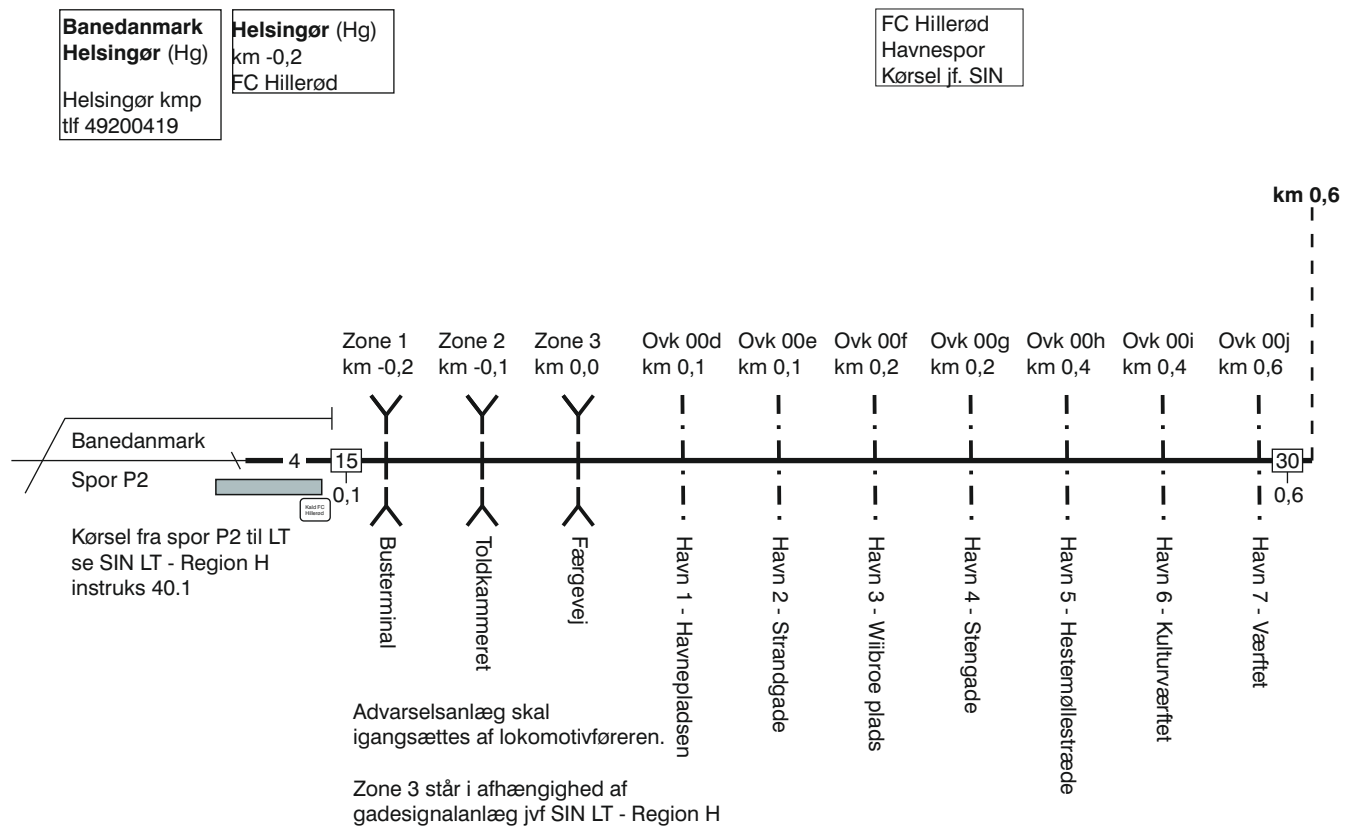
**Banedanmark Helsingør** (Hg)

Helsingør kmp
tlf 49200419

**Helsingør** (Hg)
km -0,2
FC Hillerød

FC Hillerød
Havnespor
Kørsel jf. SIN

**km 0,6**

| Zone 1 km -0,2 | Zone 2 km -0,1 | Zone 3 km 0,0 | Ovk 00d km 0,1 | Ovk 00e km 0,1 | Ovk 00f km 0,2 | Ovk 00g km 0,2 | Ovk 00h km 0,4 | Ovk 00i km 0,4 | Ovk 00j km 0,6 |
|---|---|---|---|---|---|---|---|---|---|
| Busterminal | Toldkammeret | Færgevej | Havn 1 - Havnepladsen | Havn 2 - Strandgade | Havn 3 - Wilbroe plads | Havn 4 - Stengade | Havn 5 - Hestemøllestræde | Havn 6 - Kulturværftet | Havn 7 - Værftet |

Banedanmark

Spor P2

4

15

0,1

Kald FC Hillerød

30

0,6

Kørsel fra spor P2 til LT se SIN LT - Region H instruks 40.1

Advarselsanlæg skal igangsættes af lokomotivføreren.

Zone 3 står i afhængighed af gadesignalanlæg jvf SIN LT - Region H